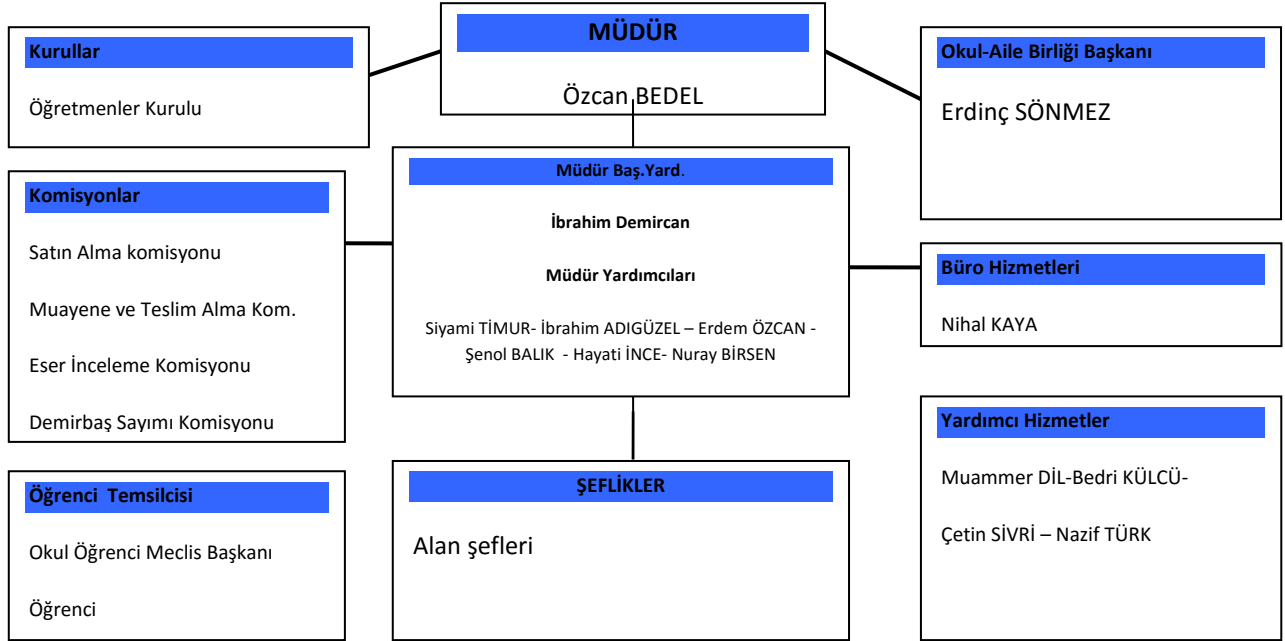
MÜDÜR

Özcan BEDEL

Kurullar

Öğretmenler Kurulu

Okul-Aile Birliği Başkanı

Erdinç SÖNMEZ

Müdür Baş.Yard.

İbrahim Demircan

Müdür Yardımcıları

Siyami TİMUR- İbrahim ADIGÜZEL – Erdem ÖZCAN - Şenol BALIK - Hayati İNCE- Nuray BİRSEN

Komisyonlar

Satın Alma komisyonu

Muayene ve Teslim Alma Kom.

Eser İnceleme Komisyonu

Demirbaş Sayımı Komisyonu

Büro Hizmetleri

Nihal KAYA

Yardımcı Hizmetler

Muammer DİL-Bedri KÜLCÜ-

Çetin SİVRİ – Nazif TÜRK

Öğrenci Temsilcisi

Okul Öğrenci Meclis Başkanı

Öğrenci

ŞEFLİKLER

Alan şefleri